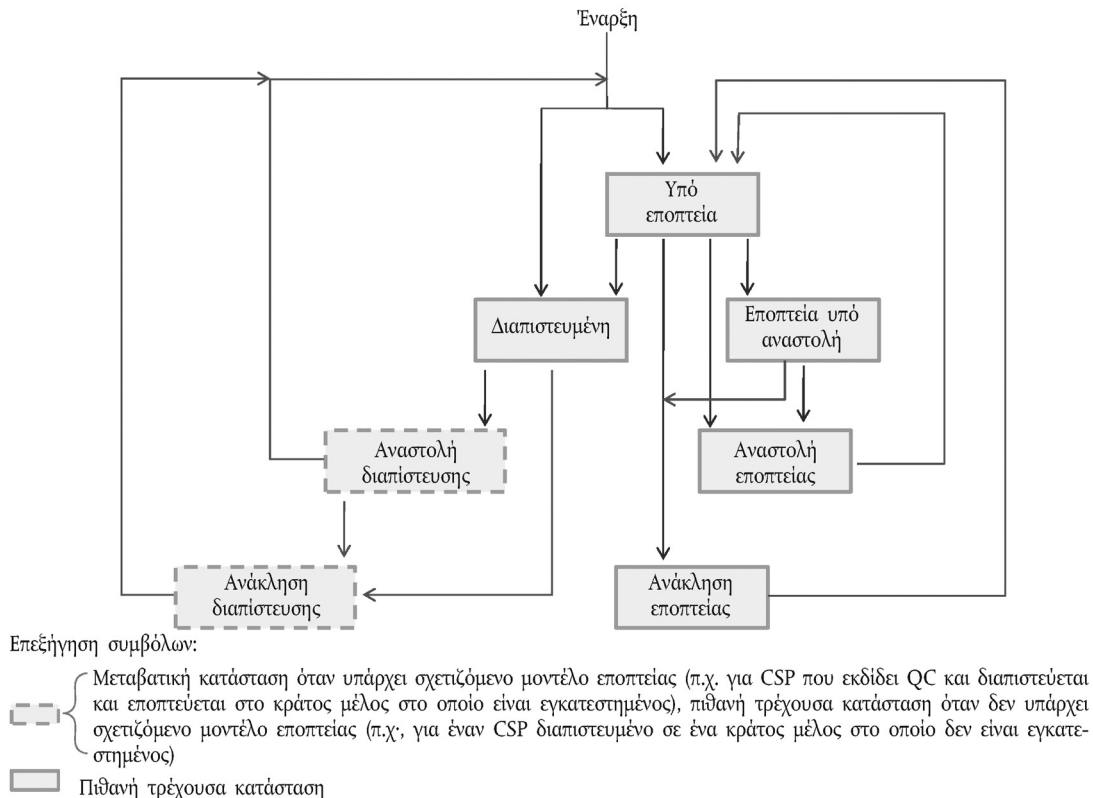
Έναρξη

Υπό εποπτεία

Διαπιστευμένη

Εποπτεία υπό αναστολή

Αναστολή διαπίστευσης

Αναστολή εποπτείας

Ανάκληση διαπίστευσης

Ανάκληση εποπτείας

Επεξήγηση συμβόλων:

Μεταβατική κατάσταση όταν υπάρχει σχετιζόμενο μοντέλο εποπτείας (π.χ. για CSP που εκδίδει QC και διαπιστεύεται και εποπτεύεται στο κράτος μέλος στο οποίο είναι εγκατεστημένος), πιθανή τρέχουσα κατάσταση όταν δεν υπάρχει σχετιζόμενο μοντέλο εποπτείας (π.χ·, για έναν CSP διαπιστευμένο σε ένα κράτος μέλος στο οποίο δεν είναι εγκατεστημένος)

Πιθανή τρέχουσα κατάσταση